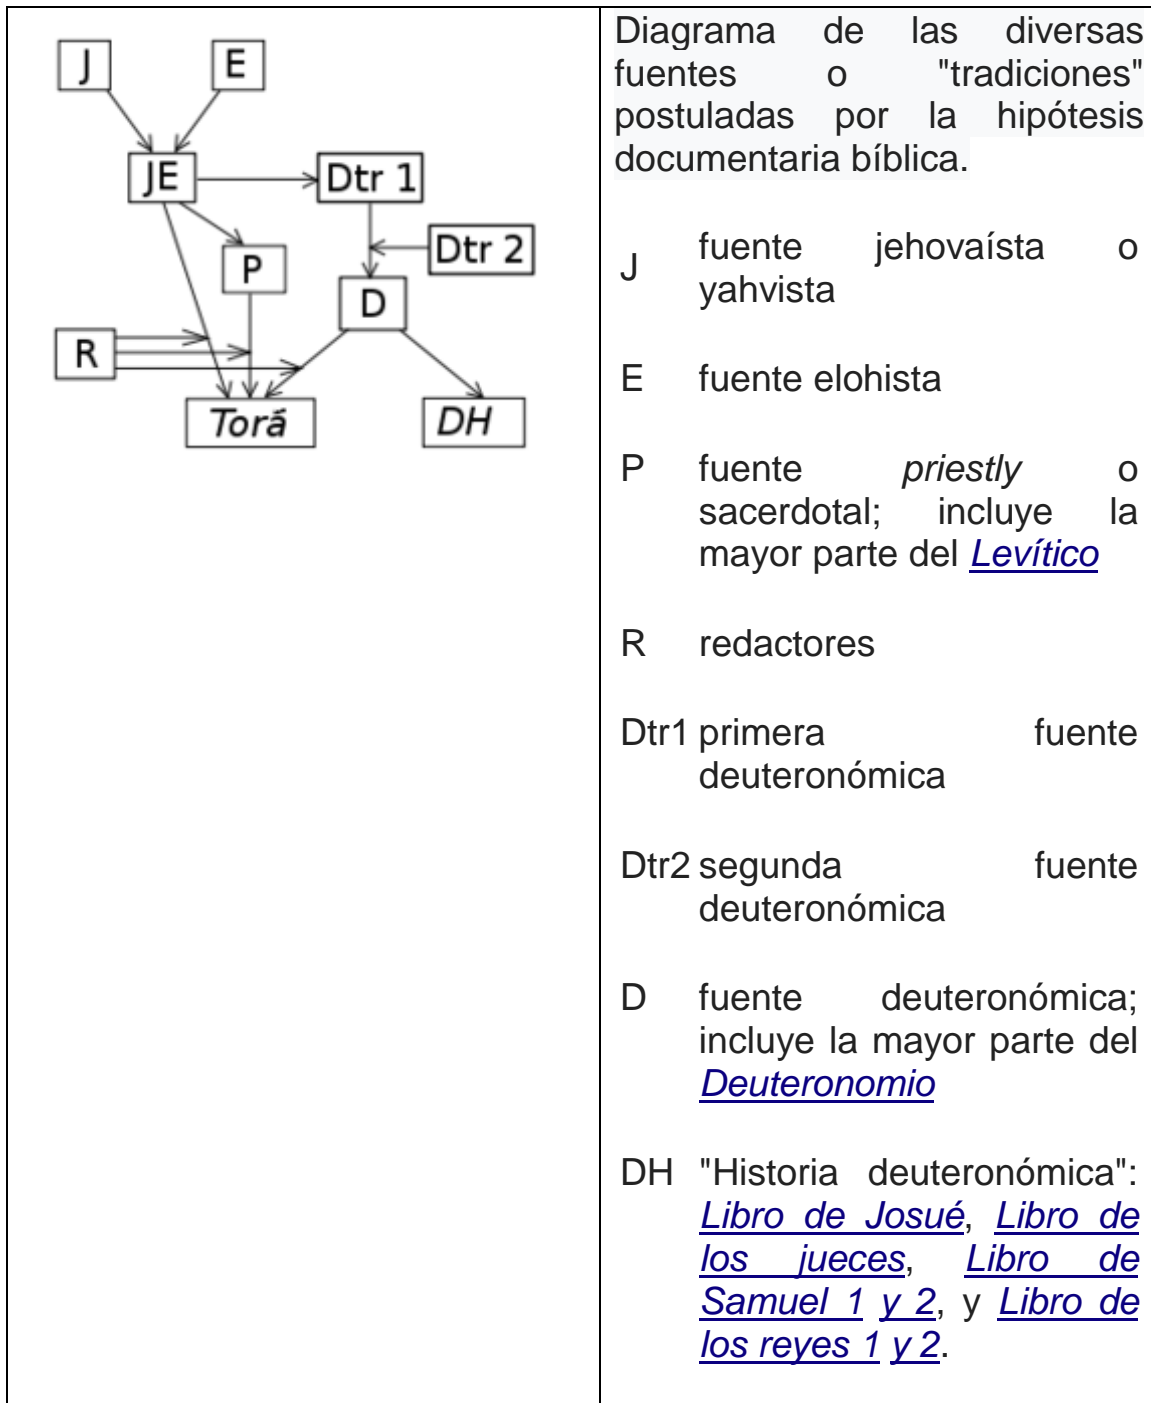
J
E
JE
Dtr 1
Dtr 2
P
D
R
Torá
DH

Diagrama de las diversas fuentes o "tradiciones" postuladas por la hipótesis documentaria bíblica.

| | |
|---|---|
| J | fuente jehovaísta o yahvista |
| E | fuente elohista |
| P | fuente *priestly* o sacerdotal; incluye la mayor parte del Levítico |
| R | redactores |
| Dtr1 | primera fuente deuteronómica |
| Dtr2 | segunda fuente deuteronómica |
| D | fuente deuteronómica; incluye la mayor parte del Deuteronomio |
| DH | "Historia deuteronómica": Libro de Josué, Libro de los jueces, Libro de Samuel 1 y 2, y Libro de los reyes 1 y 2. |